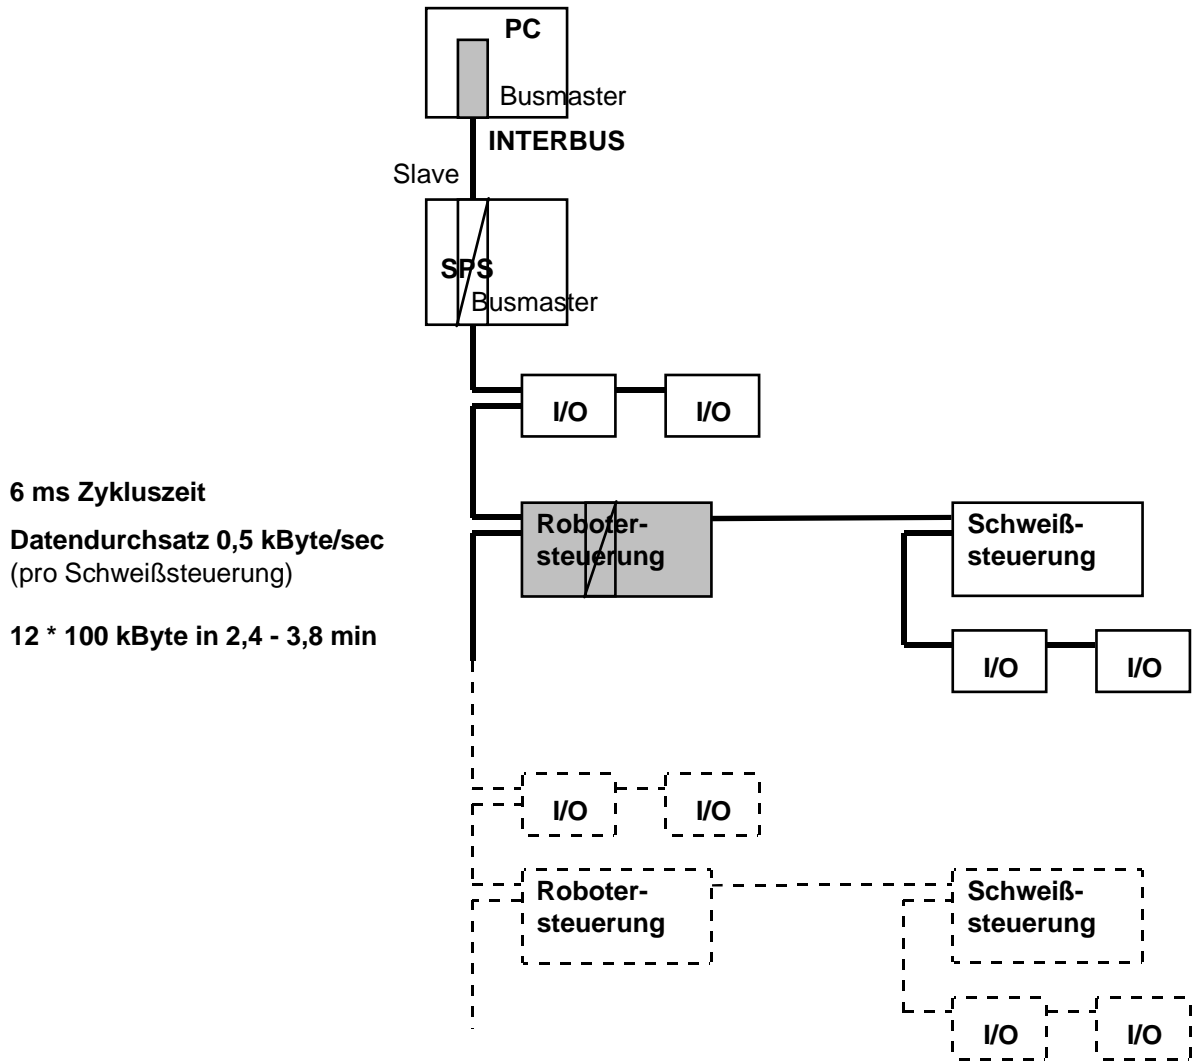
PC

Busmaster

INTERBUS

Slave

SPS

Busmaster

I/O

I/O

6 ms Zykluszeit

Datendurchsatz 0,5 kByte/sec
(pro Schweißsteuerung)

12 * 100 kByte in 2,4 - 3,8 min

Robotersteuerung

Schweißsteuerung

I/O

I/O

I/O

I/O

Robotersteuerung

Schweißsteuerung

I/O

I/O